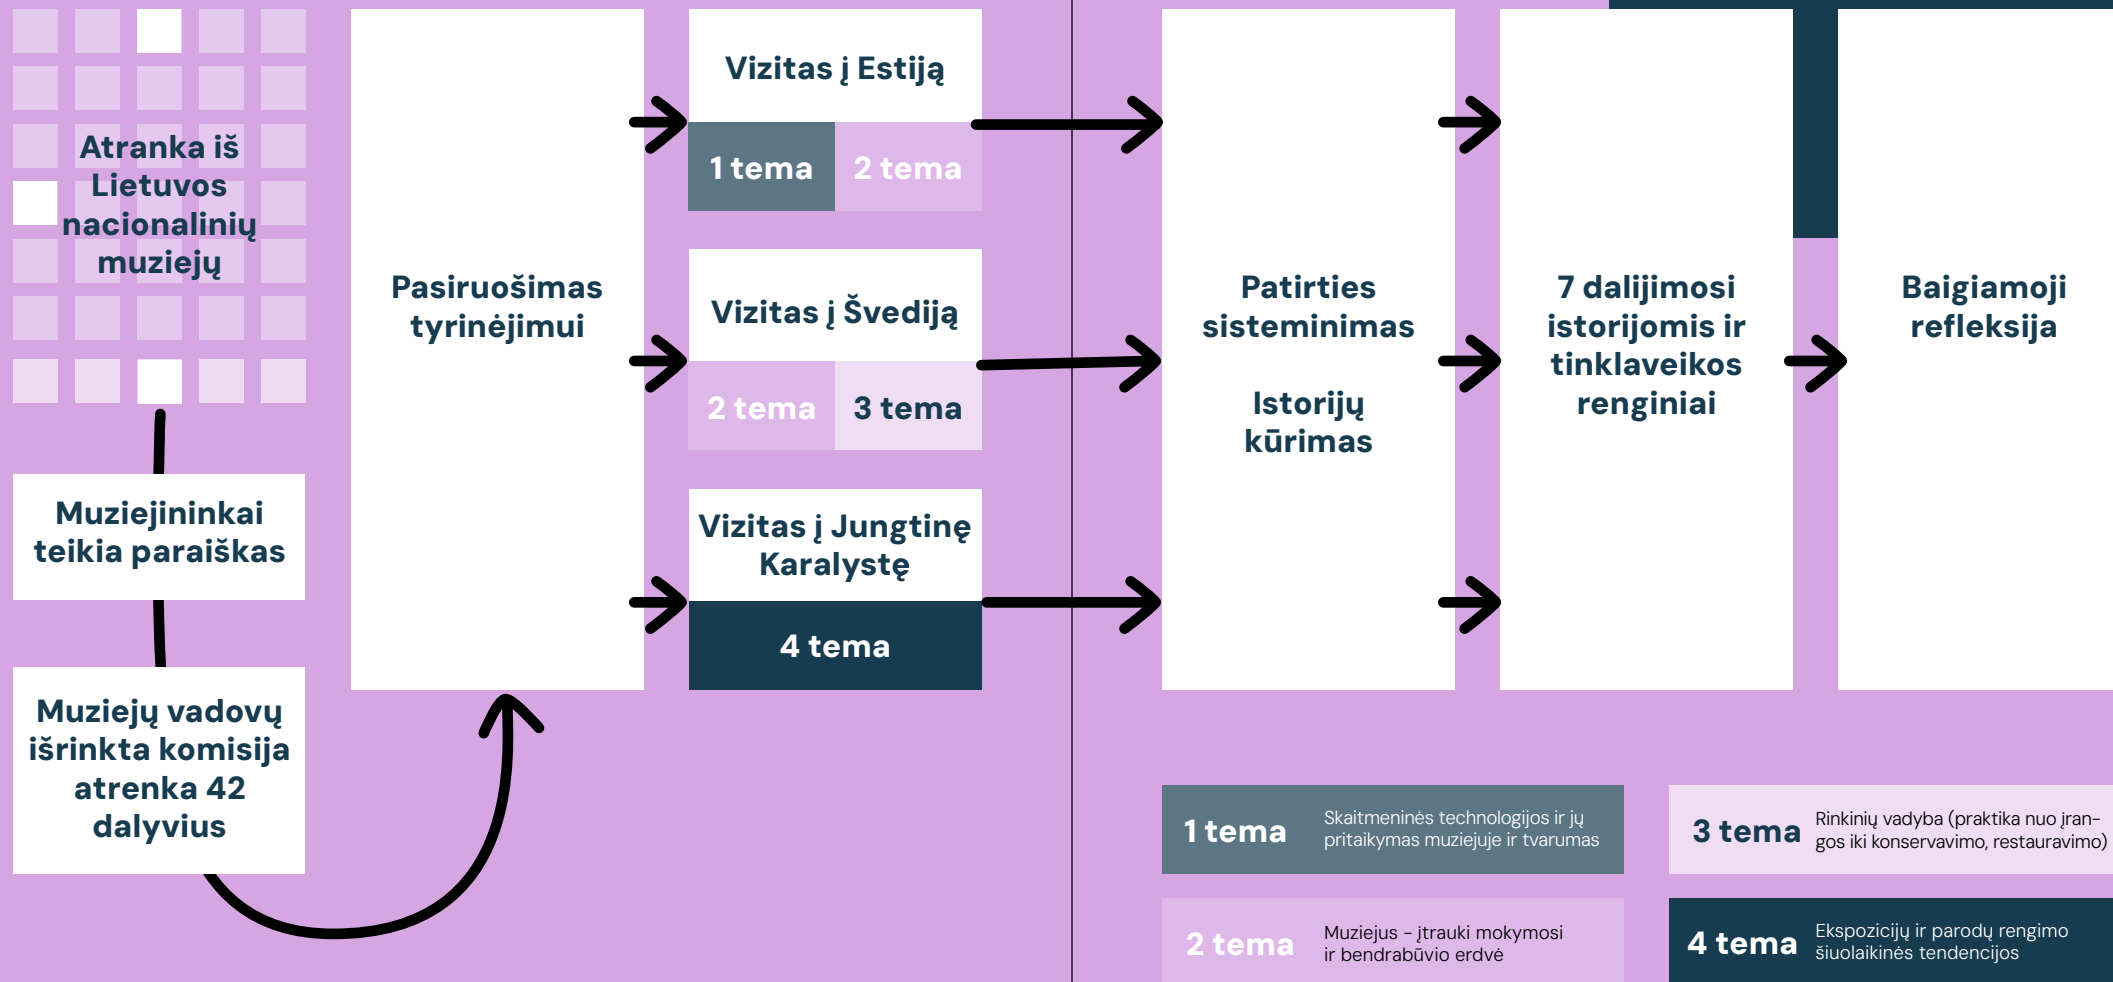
Atranka iš Lietuvos nacionalinių muziejų

Muziejininkai teikia paraiškas

Muziejų vadovų išrinkta komisija atrenka 42 dalyvius

Pasiruošimas tyrinėjimui

Vizitas į Estiją

1 tema

2 tema

Vizitas į Švediją

2 tema

3 tema

Vizitas į Jungtinę Karalystę

4 tema

Patirties sisteminimas

Istorijų kūrimas

7 dalijimosi istorijomis ir tinklaveikos renginiai

Baigiamoji refleksija

1 tema Skaitmeninės technologijos ir jų pritaikymas muziejuje ir tvarumas

3 tema Rinkinių vadyba (praktika nuo įrangos iki konservavimo, restauravimo)

2 tema Muziejus – įtrauki mokymosi ir bendrabūvio erdvė

4 tema Ekspozicijų ir parodų rengimo šiuolaikinės tendencijos